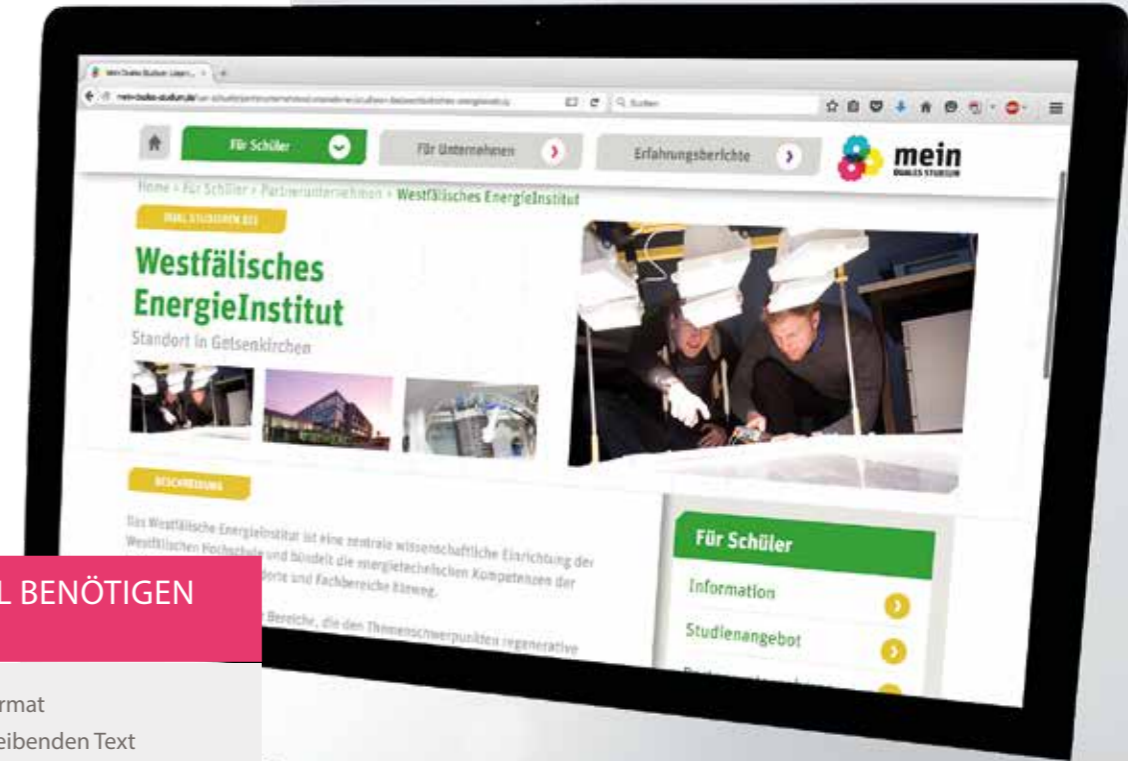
mein Duales Studium Unpar...

mein-duales-studium.de/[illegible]

Q Suchen

Für Schüler

Für Unternehmen

Erfahrungsberichte

mein DUALES STUDIUM

Home › Für Schüler › Partnerunternehmen › Westfälisches EnergieInstitut

DUAL STUDIEREN BEI

Westfälisches EnergieInstitut

Standort in Gelsenkirchen

BESCHREIBUNG

Das Westfälische EnergieInstitut ist eine zentrale wissenschaftliche Einrichtung der Westfälischen Hochschule und bündelt die energietechnischen Kompetenzen der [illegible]orte und Fachbereiche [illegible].

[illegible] Bereiche, die den Themenschwerpunkten regenerative

Für Schüler

Information

Studienangebot

L BENÖTIGEN

rmat

eibenden Text